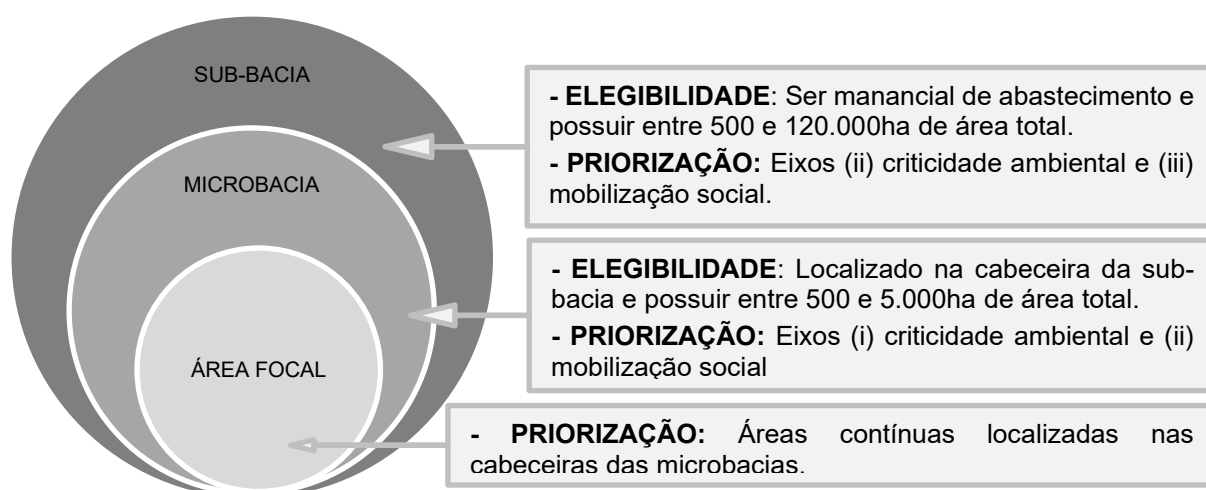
SUB-BACIA

MICROBACIA

ÁREA FOCAL

**- ELEGIBILIDADE**: Ser manancial de abastecimento e possuir entre 500 e 120.000ha de área total.

**- PRIORIZAÇÃO:** Eixos (ii) criticidade ambiental e (iii) mobilização social.

**- ELEGIBILIDADE**: Localizado na cabeceira da subbacia e possuir entre 500 e 5.000ha de área total.

**- PRIORIZAÇÃO:** Eixos (i) criticidade ambiental e (ii) mobilização social

**- PRIORIZAÇÃO:** Áreas contínuas localizadas nas cabeceiras das microbacias.